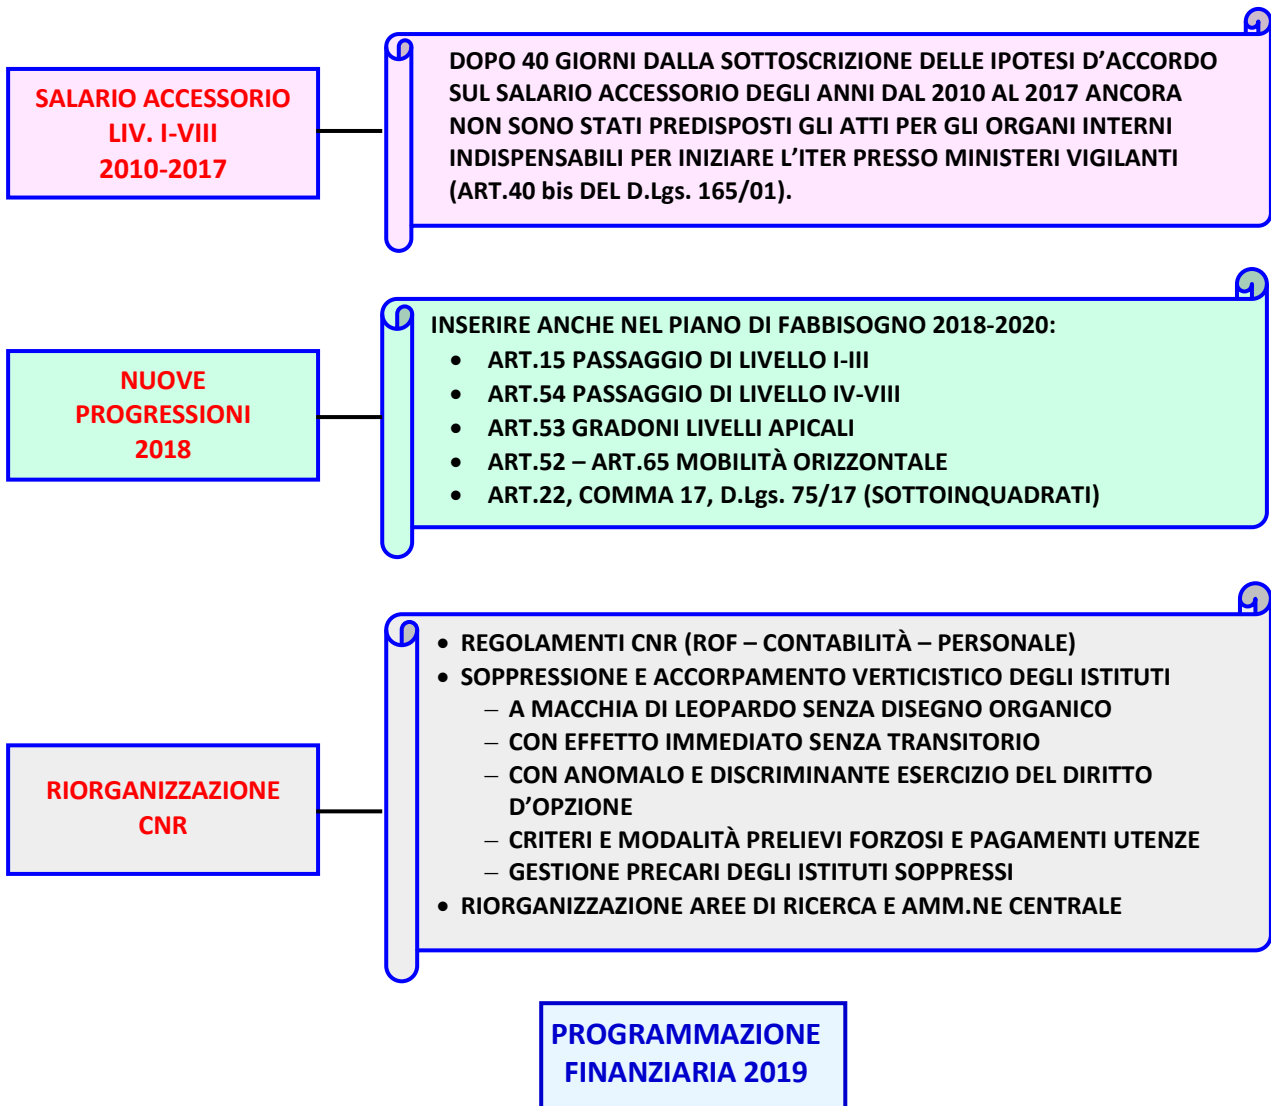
SALARIO ACCESSORIO
LIV. I-VIII
2010-2017

DOPO 40 GIORNI DALLA SOTTOSCRIZIONE DELLE IPOTESI D'ACCORDO SUL SALARIO ACCESSORIO DEGLI ANNI DAL 2010 AL 2017 ANCORA NON SONO STATI PREDISPOSTI GLI ATTI PER GLI ORGANI INTERNI INDISPENSABILI PER INIZIARE L'ITER PRESSO MINISTERI VIGILANTI (ART.40 bis DEL D.Lgs. 165/01).

NUOVE
PROGRESSIONI
2018

INSERIRE ANCHE NEL PIANO DI FABBISOGNO 2018-2020:
- ART.15 PASSAGGIO DI LIVELLO I-III
- ART.54 PASSAGGIO DI LIVELLO IV-VIII
- ART.53 GRADONI LIVELLI APICALI
- ART.52 – ART.65 MOBILITÀ ORIZZONTALE
- ART.22, COMMA 17, D.Lgs. 75/17 (SOTTOINQUADRATI)

RIORGANIZZAZIONE
CNR

- REGOLAMENTI CNR (ROF – CONTABILITÀ – PERSONALE)
- SOPPRESSIONE E ACCORPAMENTO VERTICISTICO DEGLI ISTITUTI
  – A MACCHIA DI LEOPARDO SENZA DISEGNO ORGANICO
  – CON EFFETTO IMMEDIATO SENZA TRANSITORIO
  – CON ANOMALO E DISCRIMINANTE ESERCIZIO DEL DIRITTO D'OPZIONE
  – CRITERI E MODALITÀ PRELIEVI FORZOSI E PAGAMENTI UTENZE
  – GESTIONE PRECARI DEGLI ISTITUTI SOPPRESSI
- RIORGANIZZAZIONE AREE DI RICERCA E AMM.NE CENTRALE

PROGRAMMAZIONE
FINANZIARIA 2019